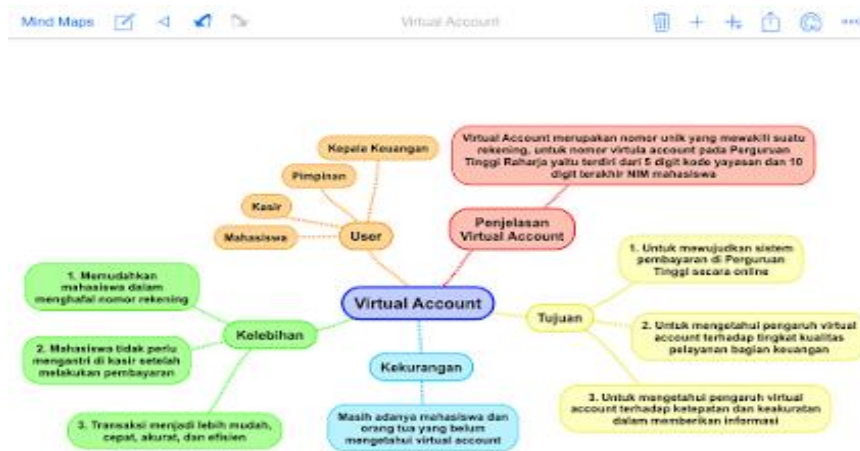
Mind Maps

Virtual Account

Virtual Account

User

Kepala Keuangan

Pimpinan

Kasir

Mahasiswa

Penjelasan Virtual Account

Virtual Account merupakan nomor unik yang mewakili suatu rekening, untuk nomor virtula account pada Perguruan Tinggi Raharja yaitu terdiri dari 5 digit kode yayasan dan 10 digit terakhir NIM mahasiswa

Tujuan

1. Untuk mewujudkan sistem pembayaran di Perguruan Tinggi secara online

2. Untuk mengetahui pengaruh virtual account terhadap tingkat kualitas pelayanan bagian keuangan

3. Untuk mengetahui pengaruh virtual account terhadap ketepatan dan keakuratan dalam memberikan informasi

Kekurangan

Masih adanya mahasiswa dan orang tua yang belum mengetahui virtual account

Kelebihan

1. Memudahkan mahasiswa dalam menghafal nomor rekening

2. Mahasiswa tidak perlu mengastri di kasir setelah melakukan pembayaran

3. Transaksi menjadi lebih mudah, cepat, akurat, dan efisien